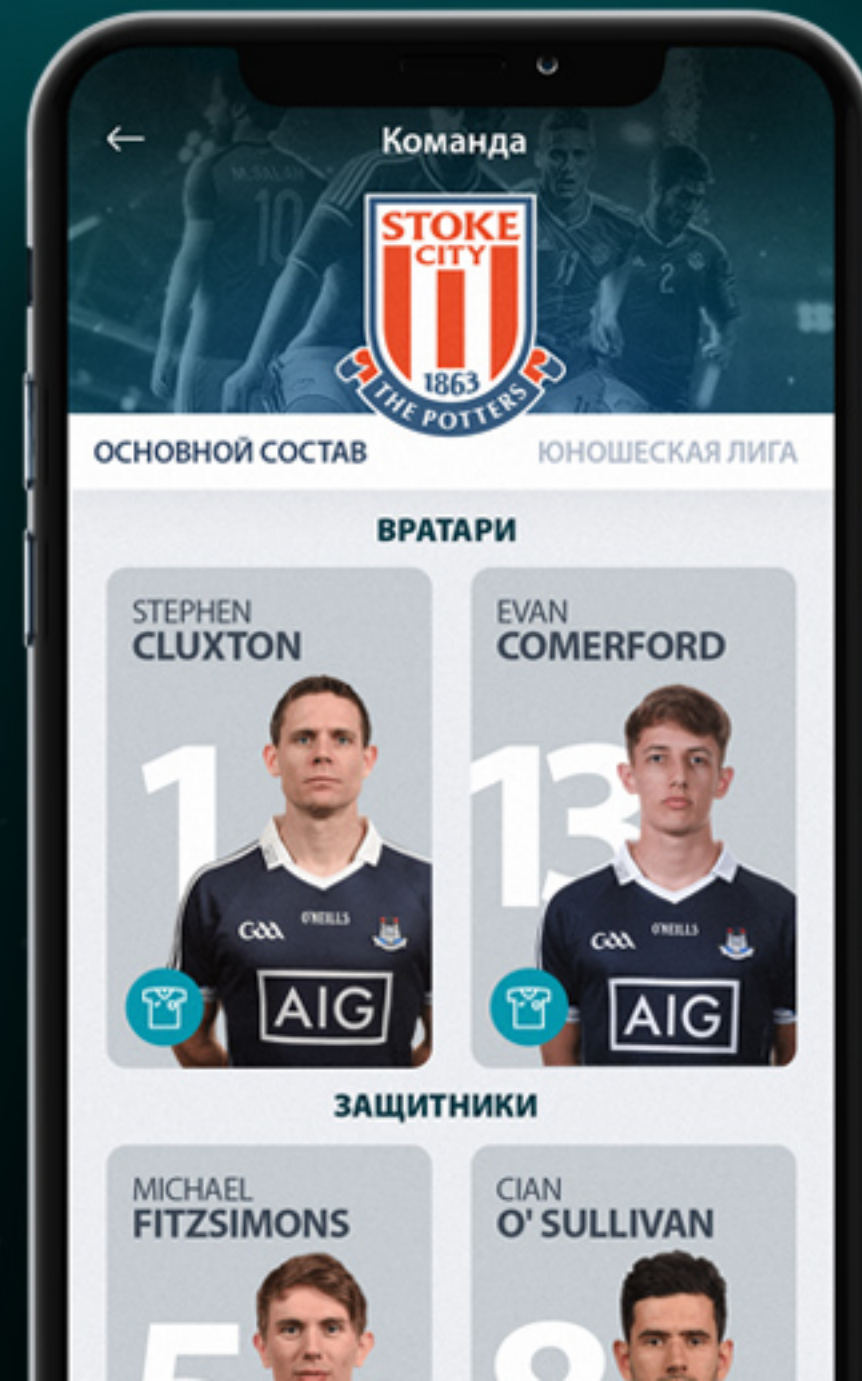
←
Команда

STOKE CITY
1863
THE POTTERS

ОСНОВНОЙ СОСТАВ
ЮНОШЕСКАЯ ЛИГА

ВРАТАРИ

STEPHEN
CLUXTON
1
GAA O'NEILLS
AIG

EVAN
COMERFORD
13
GAA O'NEILLS
AIG

ЗАЩИТНИКИ

MICHAEL
FITZSIMONS

CIAN
O' SULLIVAN